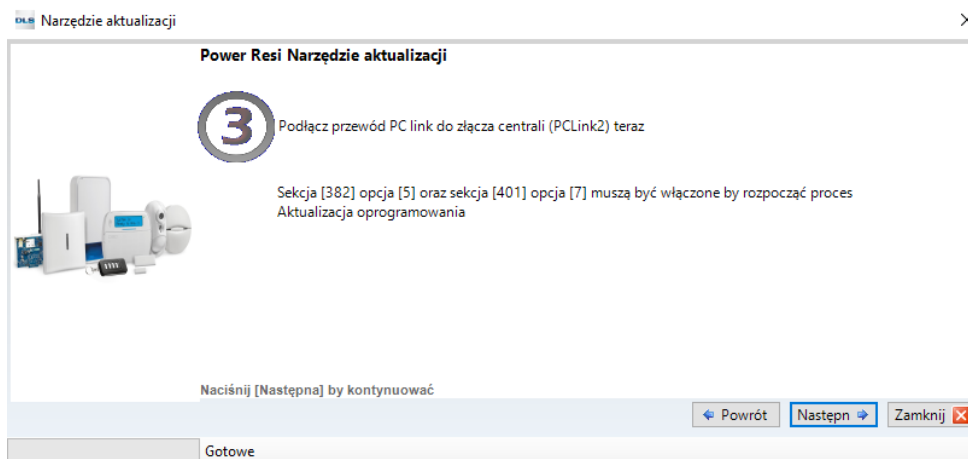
DLS Narzędzie aktualizacji

Power Resi Narzędzie aktualizacji

3

Podłącz przewód PC link do złącza centrali (PCLink2) teraz

Sekcja [382] opcja [5] oraz sekcja [401] opcja [7] muszą być włączone by rozpocząć proces Aktualizacja oprogramowania

Naciśnij [Następna] by kontynuować

Powrót

Następn

Zamknij

Gotowe